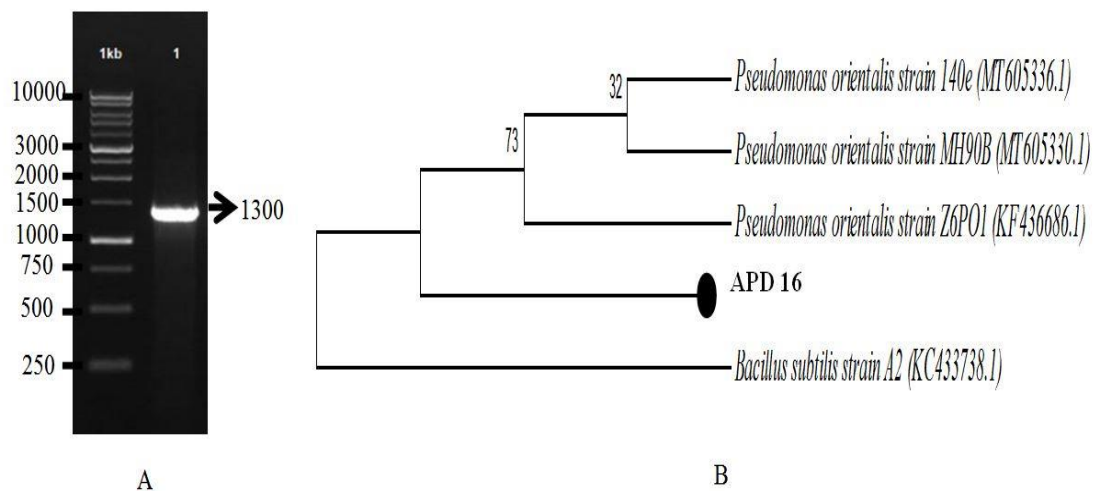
1kb
1
10000
3000
2000
1500
1000
750
500
250
1300
A

32
73
Pseudomonas orientalis strain 140e (MT605336.1)
Pseudomonas orientalis strain MH90B (MT605330.1)
Pseudomonas orientalis strain Z6PO1 (KF436686.1)
APD 16
Bacillus subtilis strain A2 (KC433738.1)
B